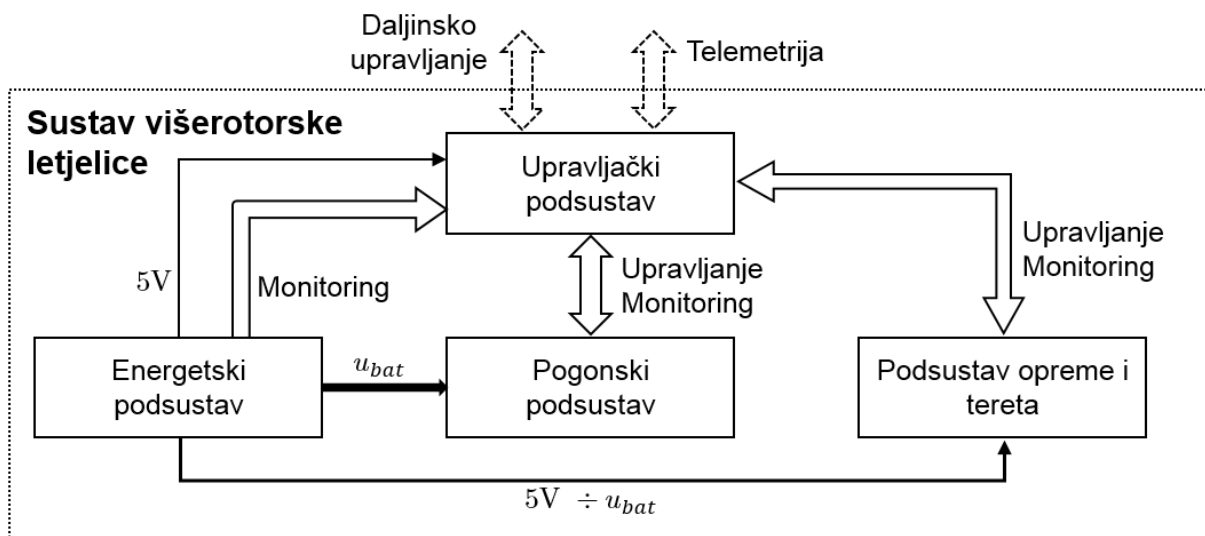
Daljinsko upravljanje

Telemetrija

**Sustav višerotorske letjelice**

Upravljački podsustav

Upravljanje Monitoring

5V

Monitoring

Upravljanje Monitoring

Energetski podsustav

$u_{bat}$

Pogonski podsustav

Podsustav opreme i tereta

$5\text{V} \div u_{bat}$